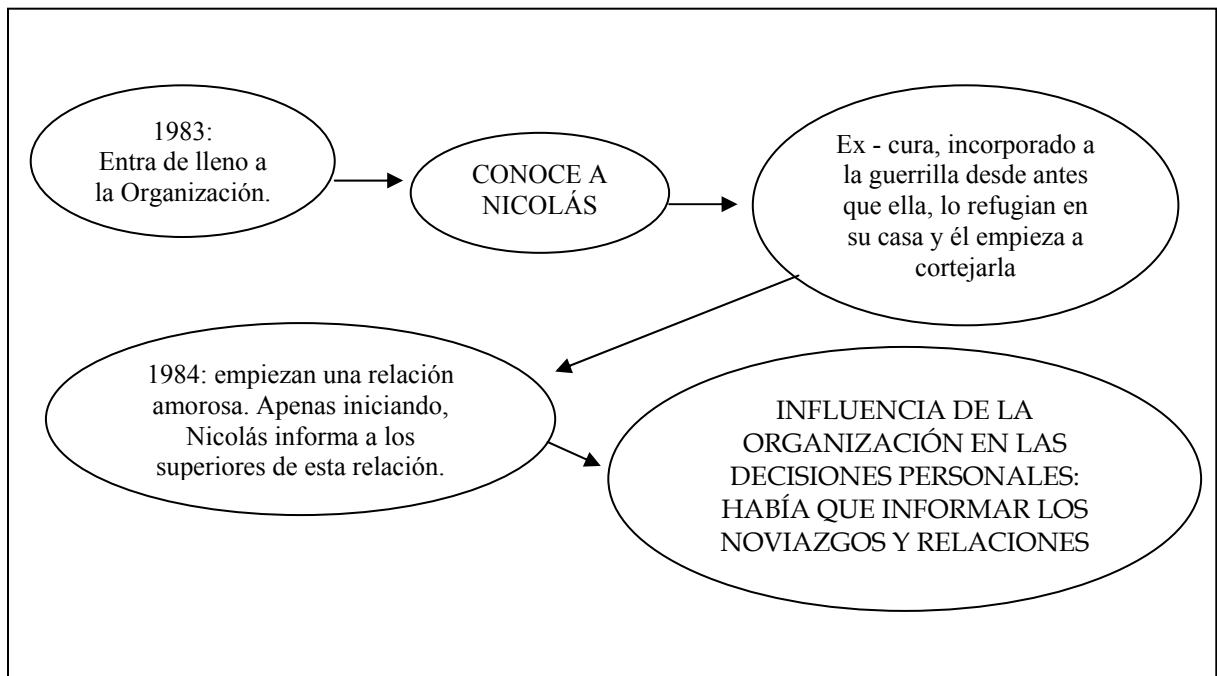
1983:
Entra de lleno a la Organización.

CONOCE A NICOLÁS

Ex - cura, incorporado a la guerrilla desde antes que ella, lo refugian en su casa y él empieza a cortejarla

1984: empiezan una relación amorosa. Apenas iniciando, Nicolás informa a los superiores de esta relación.

INFLUENCIA DE LA ORGANIZACIÓN EN LAS DECISIONES PERSONALES: HABÍA QUE INFORMAR LOS NOVIAZGOS Y RELACIONES